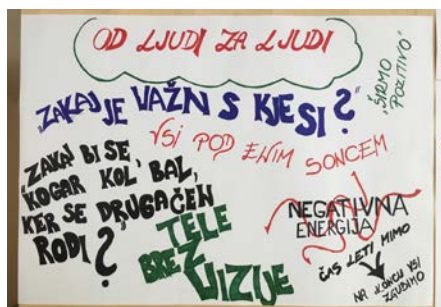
OD LJUDI ZA LJUDI

ZAKAJ JE VAŽN S KJE SI?

"ŠIRIMO POZITIVO"

VSI POD ENIM SONCEM

ZAKAJ BI SE KOGAR KOL BAL, KER SE DRUGAČEN RODI?

TELE BREZ VIZIJE

NEGATIVNA ENERGIJA

ČAS LETI MIMO

NA KONCU VSI ZGUBIMO